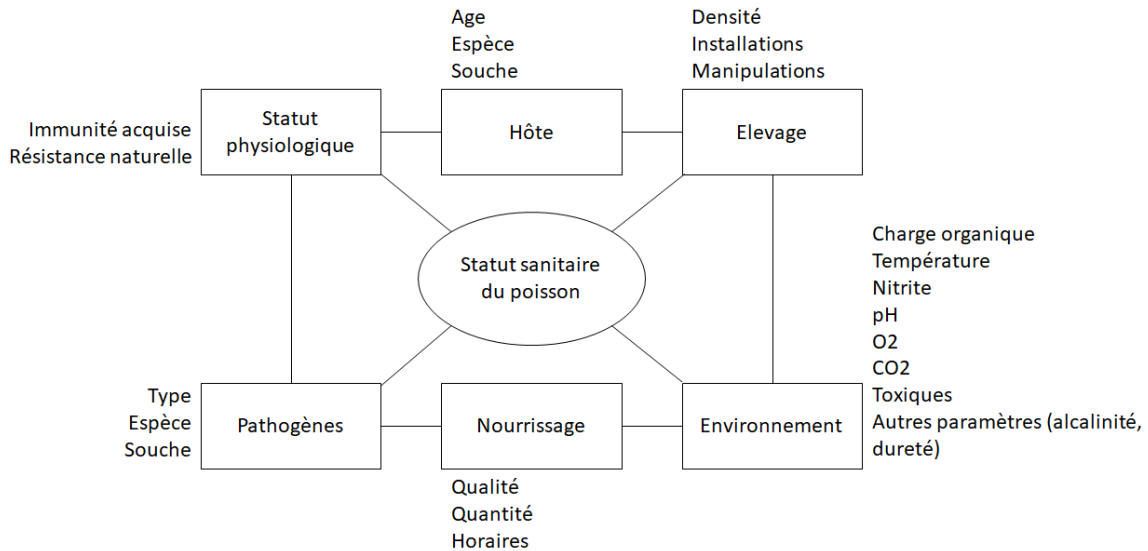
Age
Espèce
Souche

Densité
Installations
Manipulations

Immunité acquise
Résistance naturelle

Statut physiologique

Hôte

Elevage

Statut sanitaire du poisson

Charge organique
Température
Nitrite
pH
O2
CO2
Toxiques
Autres paramètres (alcalinité, dureté)

Type
Espèce
Souche

Pathogènes

Nourrissage

Environnement

Qualité
Quantité
Horaires